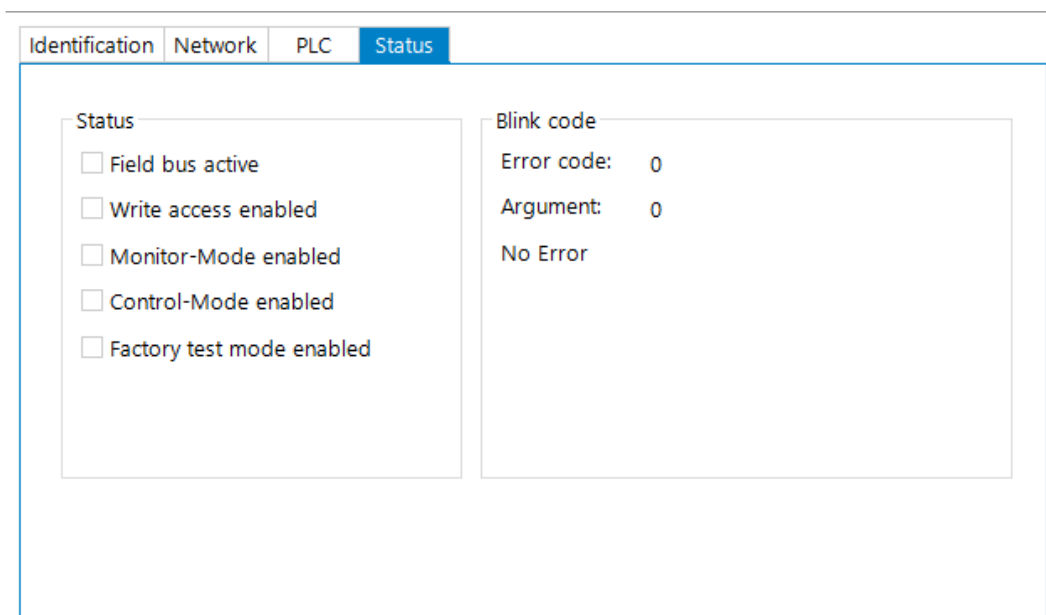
Identification Network PLC Status

Status

Field bus active

Write access enabled

Monitor-Mode enabled

Control-Mode enabled

Factory test mode enabled

Blink code

Error code: 0

Argument: 0

No Error